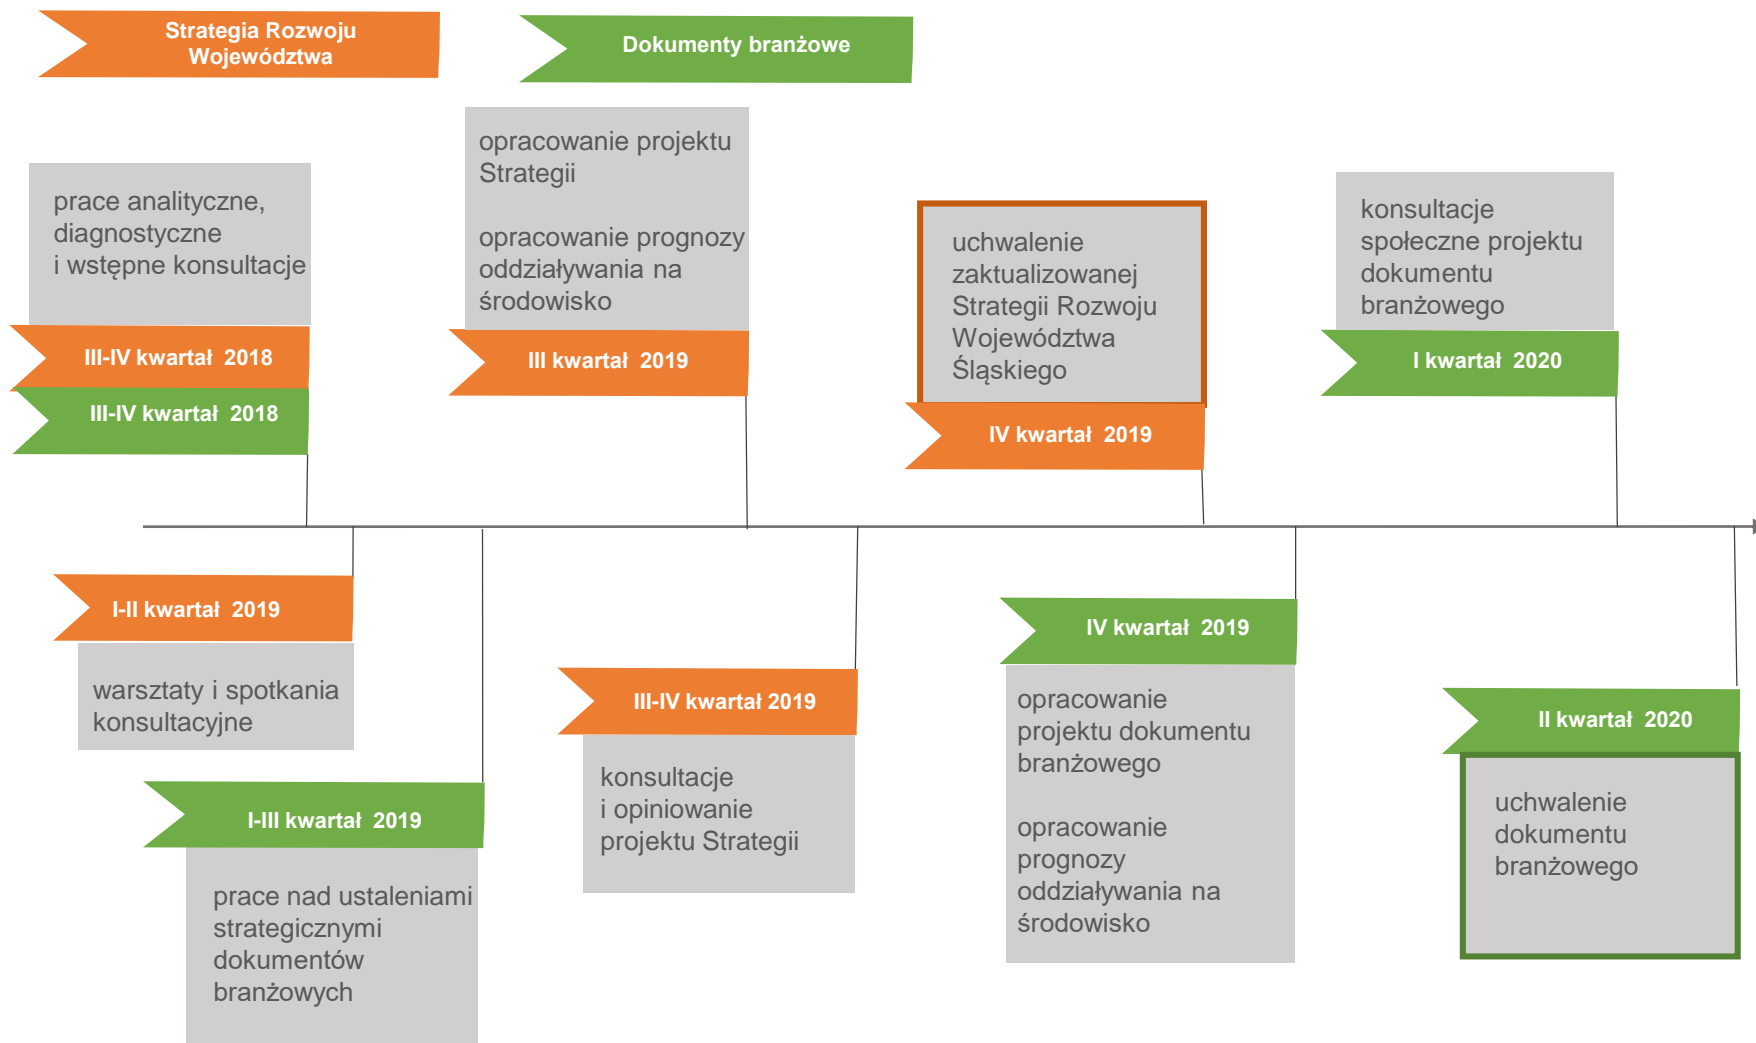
Strategia Rozwoju Województwa

Dokumenty branżowe

prace analityczne, diagnostyczne i wstępne konsultacje

III-IV kwartał 2018

III-IV kwartał 2018

opracowanie projektu Strategii

opracowanie prognozy oddziaływania na środowisko

III kwartał 2019

uchwalenie zaktualizowanej Strategii Rozwoju Województwa Śląskiego

IV kwartał 2019

konsultacje społeczne projektu dokumentu branżowego

I kwartał 2020

I-II kwartał 2019

warsztaty i spotkania konsultacyjne

I-III kwartał 2019

prace nad ustaleniami strategicznymi dokumentów branżowych

III-IV kwartał 2019

konsultacje i opiniowanie projektu Strategii

IV kwartał 2019

opracowanie projektu dokumentu branżowego

opracowanie prognozy oddziaływania na środowisko

II kwartał 2020

uchwalenie dokumentu branżowego